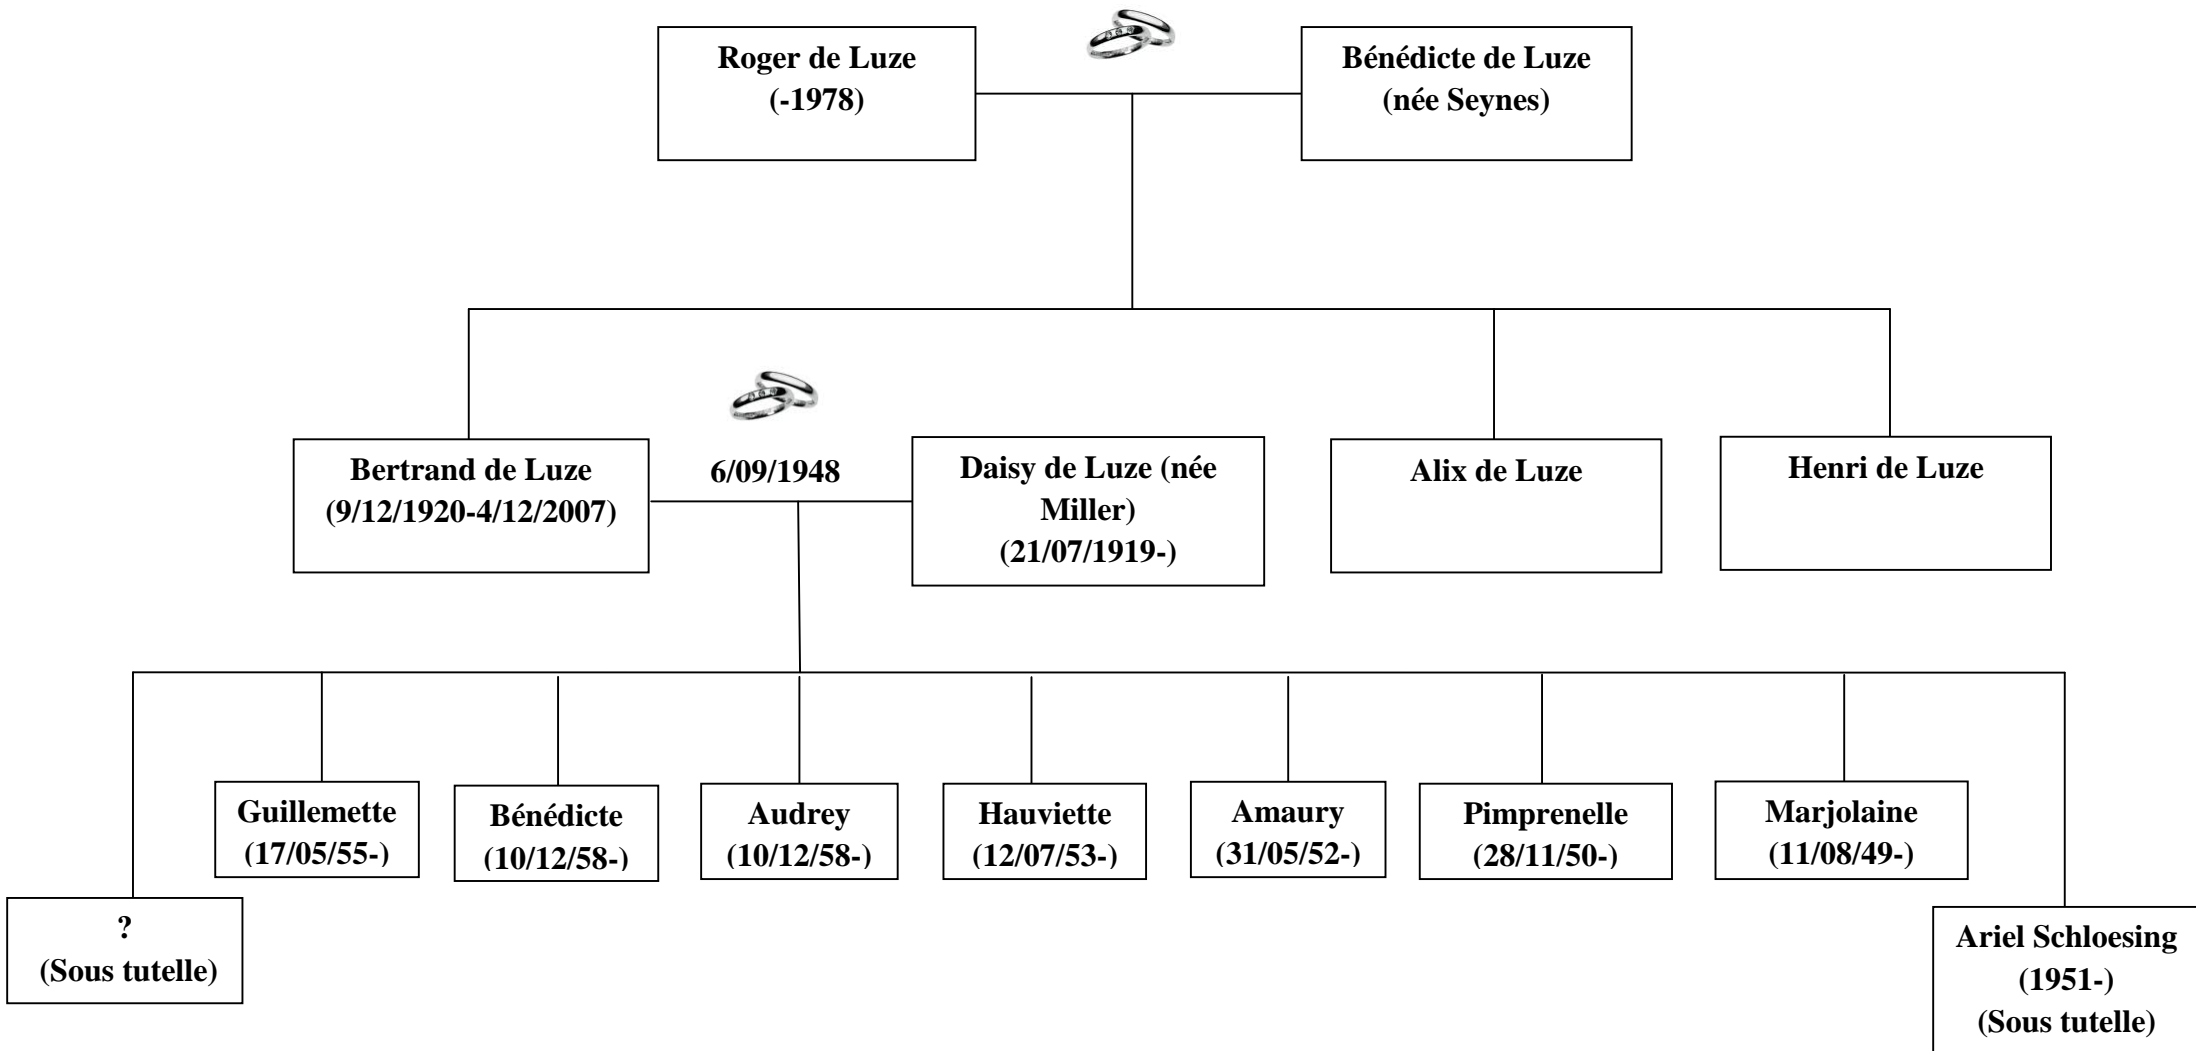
Roger de Luze
(-1978)

Bénédicte de Luze
(née Seynes)

Bertrand de Luze
(9/12/1920-4/12/2007)

6/09/1948

Daisy de Luze (née Miller)
(21/07/1919-)

Alix de Luze

Henri de Luze

Guillemette
(17/05/55-)

Bénédicte
(10/12/58-)

Audrey
(10/12/58-)

Hauviette
(12/07/53-)

Amaury
(31/05/52-)

Pimprenelle
(28/11/50-)

Marjolaine
(11/08/49-)

?
(Sous tutelle)

Ariel Schloesing
(1951-)
(Sous tutelle)